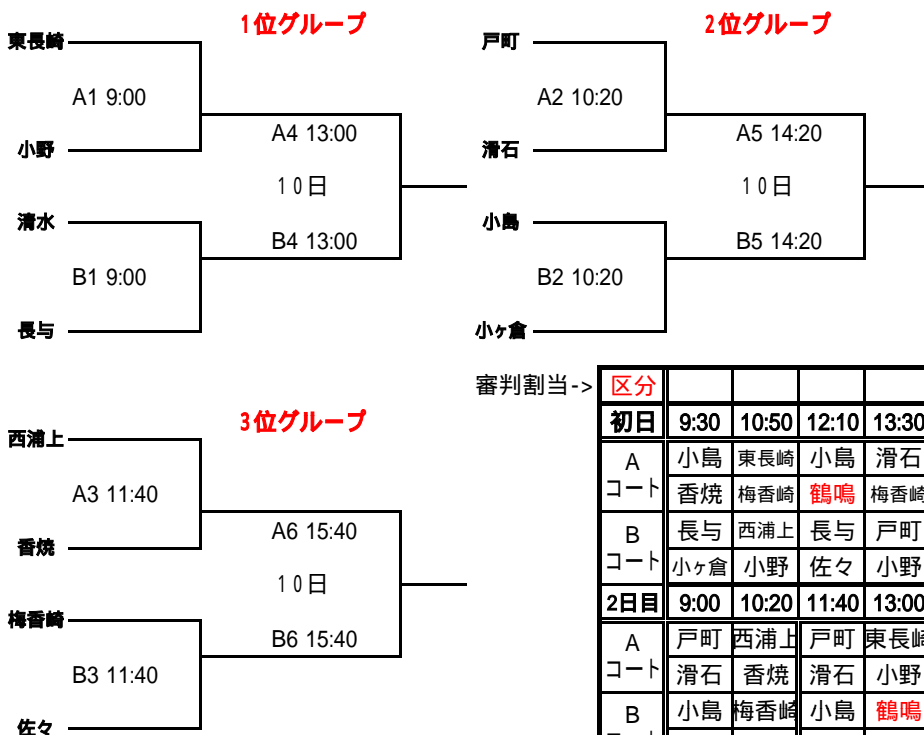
1位グループ

東長崎
A1 9:00
小野
A4 13:00
10日
B4 13:00
清水
B1 9:00
長与

2位グループ

戸町
A2 10:20
滑石
A5 14:20
10日
B5 14:20
小島
B2 10:20
小ヶ倉

3位グループ

西浦上
A3 11:40
香焼
A6 15:40
10日
B6 15:40
梅香崎
B3 11:40
佐々

審判割当->

| 区分 | | | | |
|---|---|---|---|---|
| 初日 | 9:30 | 10:50 | 12:10 | 13:30 |
| Aコート | 小島 | 東長崎 | 小島 | 滑石 |
| | 香焼 | 梅香崎 | 鶴鳴 | 梅香崎 |
| Bコート | 長与 | 西浦上 | 長与 | 戸町 |
| | 小ヶ倉 | 小野 | 佐々 | 小野 |
| 2日目 | 9:00 | 10:20 | 11:40 | 13:00 |
| Aコート | 戸町 | 西浦上 | 戸町 | 東長崎 |
| | 滑石 | 香焼 | 滑石 | 小野 |
| Bコート | 小島 | 梅香崎 | 小島 | 鶴鳴 |